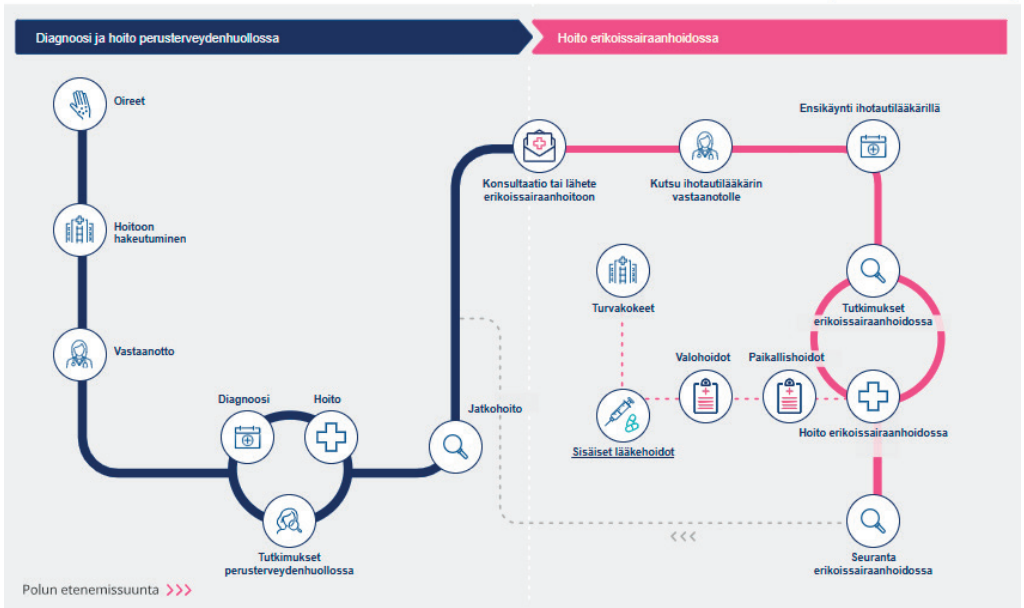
Diagnoosi ja hoito perusterveydenhuollossa

Hoito erikoissairaanhoidossa

Oireet

Hoitoon hakeutuminen

Vastaanotto

Diagnoosi

Hoito

Tutkimukset perusterveydenhuollossa

Jatkohoito

Konsultaatio tai lähete erikoissairaanhoitoon

Kutsu ihotautilääkärin vastaanotolle

Ensikäynti ihotautilääkärillä

Tutkimukset erikoissairaanhoidossa

Turvakokeet

Valohoidot

Paikallishoidot

Hoito erikoissairaanhoidossa

Sisäiset lääkehoidot

Seuranta erikoissairaanhoidossa

<<<

Polun etenemissuunta >>>